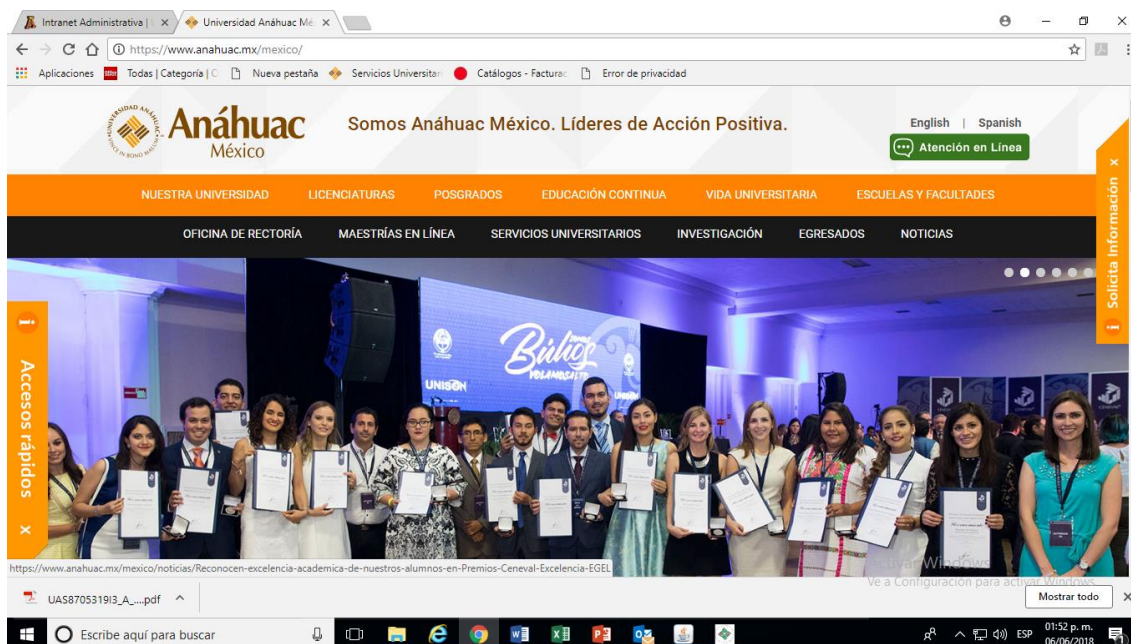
Intranet Administrativa | × Universidad Anáhuac Mé ×

https://www.anahuac.mx/mexico/

Aplicaciones Todas | Categoría | C Nueva pestaña Servicios Universitar Catálogos - Facturac Error de privacidad

UNIVERSIDAD ANÁHUAC VINCE IN BONO MALUM

Anáhuac México

Somos Anáhuac México. Líderes de Acción Positiva.

English | Spanish

Atención en Línea

Solicita Información ×

NUESTRA UNIVERSIDAD LICENCIATURAS POSGRADOS EDUCACIÓN CONTINUA VIDA UNIVERSITARIA ESCUELAS Y FACULTADES

OFICINA DE RECTORÍA MAESTRÍAS EN LÍNEA SERVICIOS UNIVERSITARIOS INVESTIGACIÓN EGRESADOS NOTICIAS

Accesos rápidos ×

UNISON

Búho

https://www.anahuac.mx/mexico/noticias/Reconocen-excelencia-academica-de-nuestros-alumnos-en-Premios-Ceneval-Excelencia-EGEL

Activar Windows
Ve a Configuración para activar Windows.

UAS870531913_A_....pdf ^

Mostrar todo ×

Escribe aquí para buscar

ESP 01:52 p. m. 06/06/2018